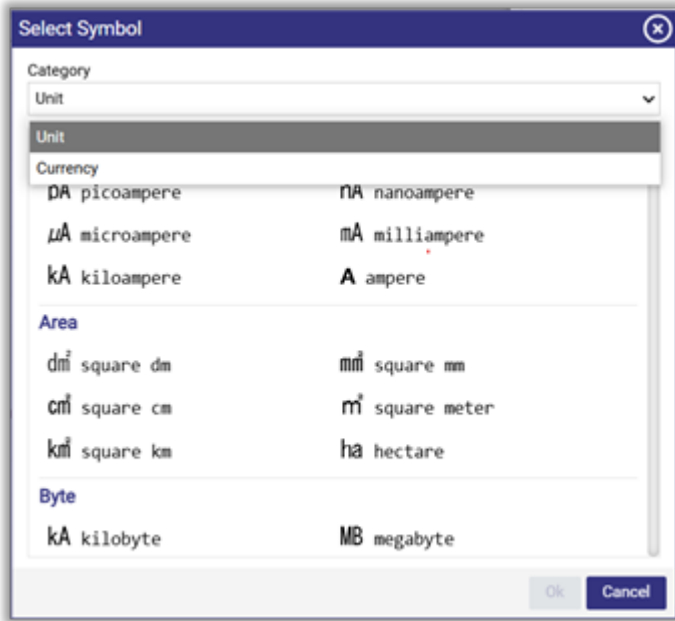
Select Symbol

Category

Unit

Unit

Currency

pA picoampere

nA nanoampere

μA microampere

mA milliampere

kA kiloampere

A ampere

Area

dm² square dm

mm² square mm

cm² square cm

m² square meter

km² square km

ha hectare

Byte

kA kilobyte

MB megabyte

Ok

Cancel